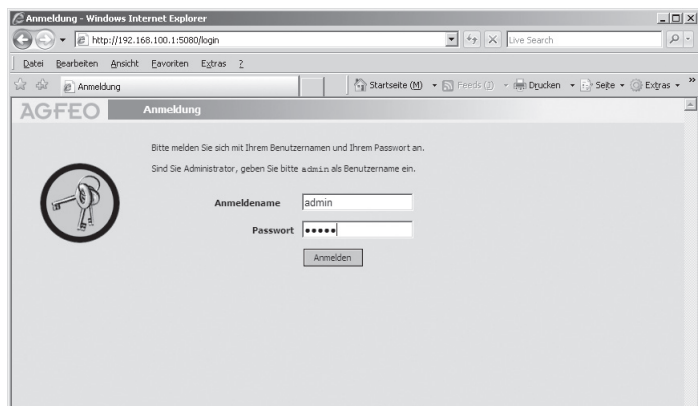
Anmeldung - Windows Internet Explorer

http://192.168.100.1:5080/login

Live Search

Datei Bearbeiten Ansicht Favoriten Extras ?

Anmeldung

Startseite (M) Feeds (J) Drucken Seite Extras

AGFEO

Anmeldung

Bitte melden Sie sich mit Ihrem Benutzernamen und Ihrem Passwort an.

Sind Sie Administrator, geben Sie bitte admin als Benutzername ein.

Anmeldename admin

Passwort •••••

Anmelden